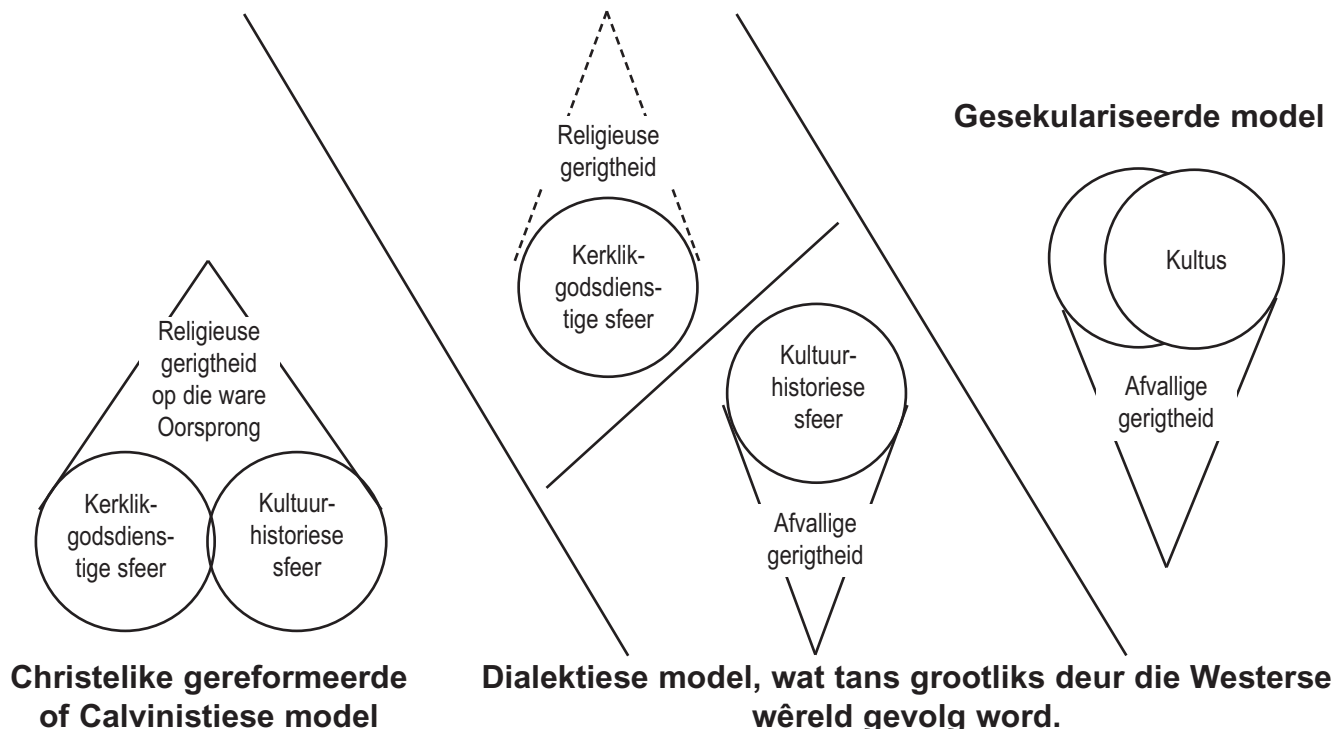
Religieuse gerigtheid

Kerklik-godsdienstige sfeer

Gesekulariseerde model

Kultus

Afvallige gerigtheid

Religieuse gerigtheid op die ware Oorsprong

Kerklik-godsdienstige sfeer

Kultuurhistoriese sfeer

Kultuurhistoriese sfeer

Afvallige gerigtheid

Christelike gereformeerde of Calvinistiese model

Dialektiese model, wat tans grootliks deur die Westerse wêreld gevolg word.